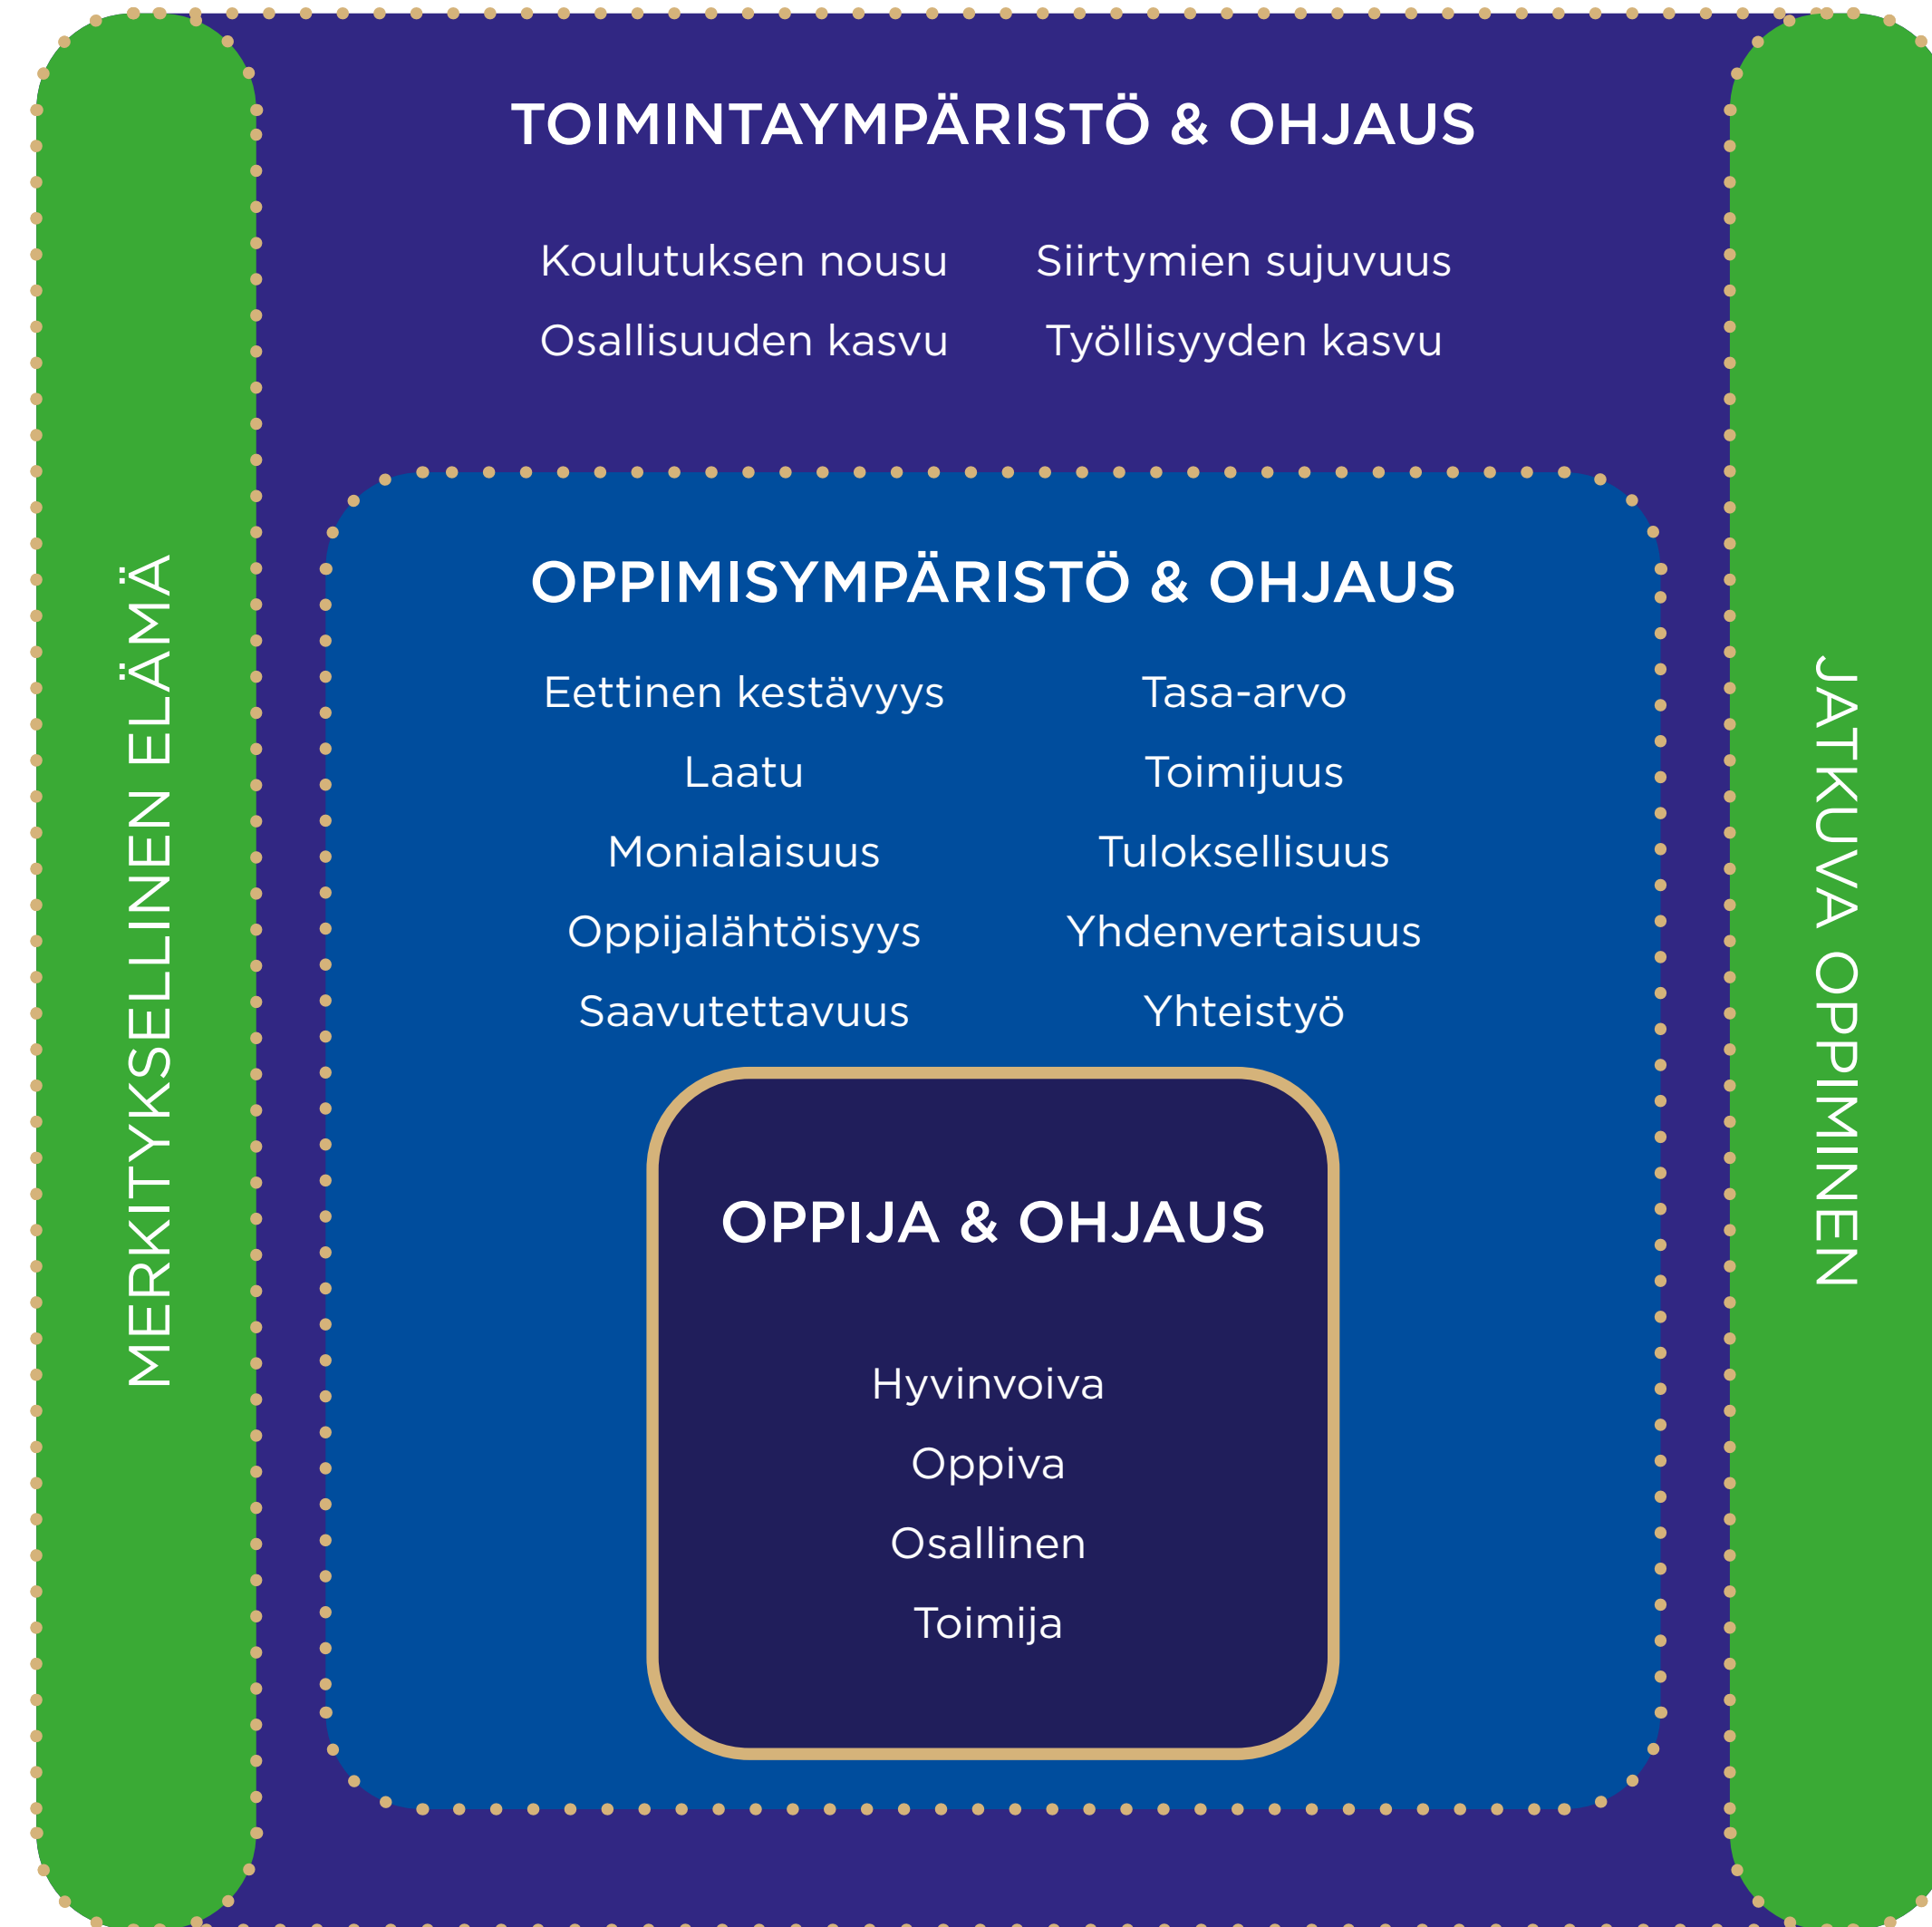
MERKITYKSELLINEN ELÄMÄ

TOIMINTAYMPÄRISTÖ & OHJAUS

Koulutuksen nousu
Osallisuuden kasvu

Siirtymien sujuvuus
Työllisyyden kasvu

OPPIMISYMPÄRISTÖ & OHJAUS

Eettinen kestävyys
Laatu
Monialaisuus
Oppijalähtöisyys
Saavutettavuus

Tasa-arvo
Toimijuus
Tuloksellisuus
Yhdenvertaisuus
Yhteistyö

OPPIJA & OHJAUS

Hyvinvoiva
Oppiva
Osallinen
Toimija

JATKUVA OPPIMINEN